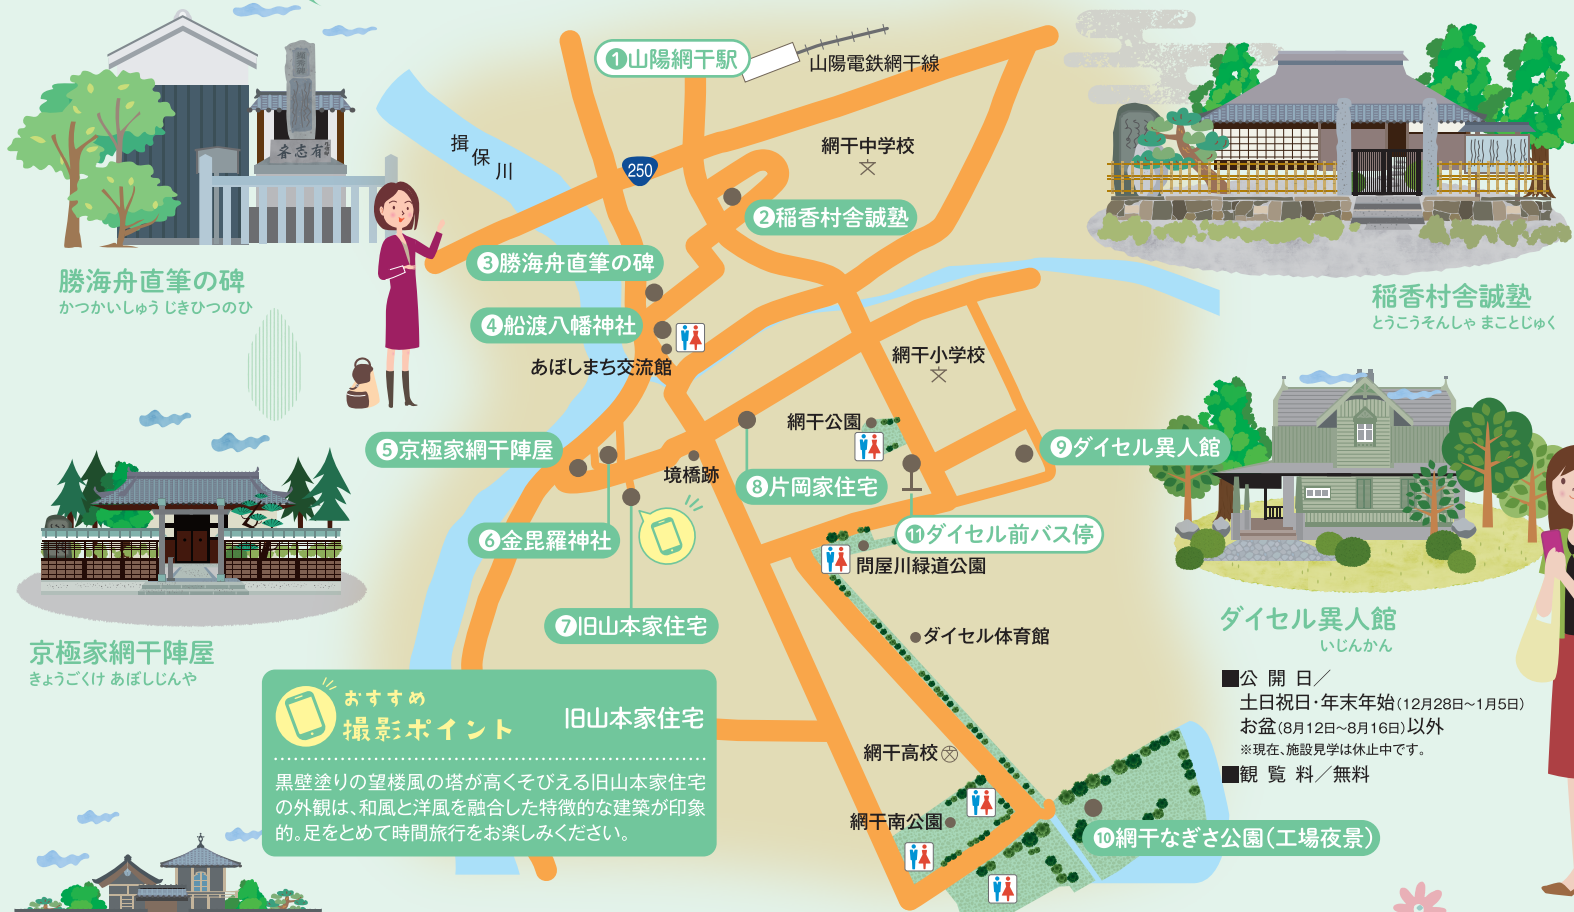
❶山陽網干駅
山陽電鉄網干線
揖保川
250
網干中学校
❷稲香村舎誠塾
❸勝海舟直筆の碑
❹船渡八幡神社
あぼしまち交流館
網干小学校
網干公園
❺京極家網干陣屋
境橋跡
❽片岡家住宅
❾ダイセル異人館
⓫ダイセル前バス停
問屋川緑道公園
❻金毘羅神社
❼旧山本家住宅
ダイセル体育館
網干高校
網干南公園
❿網干なぎさ公園(工場夜景)

勝海舟直筆の碑
かつかいしゅう じきひつのひ

京極家網干陣屋
きょうごくけ あぼしじんや

稲香村舎誠塾
とうこうそんしゃ まことじゅく

ダイセル異人館
いじんかん

■公 開 日／
土日祝日・年末年始(12月28日~1月5日)
お盆(8月12日~8月16日)以外
※現在、施設見学は休止中です。
■観 覧 料／無料

おすすめ
撮影ポイント
旧山本家住宅
黒壁塗りの望楼風の塔が高くそびえる旧山本家住宅の外観は、和風と洋風を融合した特徴的な建築が印象的。足をとめて時間旅行をお楽しみください。